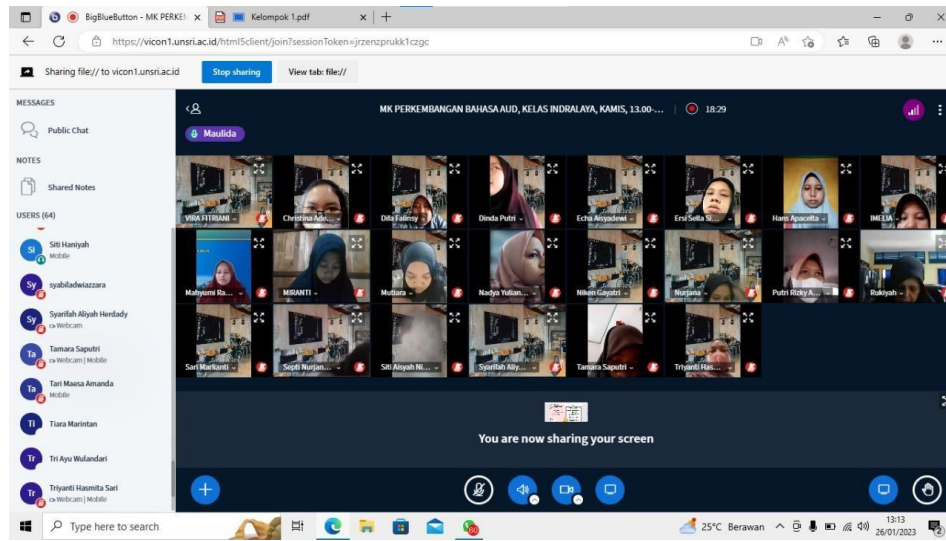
BigBlueButton - MK PERKEM ×  Kelompok 1.pdf ×  +

https://vicon1.unsri.ac.id/html5client/join?sessionToken=jrzenzprukk1czgc

Sharing file:// to vicon1.unsri.ac.id  Stop sharing  View tab: file://

MESSAGES
Public Chat
NOTES
Shared Notes
USERS (64)
SI Siti Haniyah Mobile
Sy syabiladwiazzara
Sy Syarifah Aliyah Herdady Webcam
Ta Tamara Saputri Webcam | Mobile
Ta Tari Maesa Amanda Mobile
Ti Tiara Marintan
Tr Tri Ayu Wulandari
Tr Triyanti Hasmita Sari Webcam | Mobile

MK PERKEMBANGAN BAHASA AUD, KELAS INDRALAYA, KAMIS, 13.00-...  18:29

Maulida

VIRA FITRIANI  Christina Ade...  Dita Falinsy  Dinda Putri  Echa Aisyadewi  Ersi Sella Si...  Hani Apacelta  IMELIA
Mahyumi Ra...  MIRANTI  Mutiara  Nadya Yulian...  Niken Gayatri  Nurjana  Putri Rizky A...  Rukiyah
Sari Marlianti  Septi Nurjan...  Siti Aisyah Ni...  Syarifah Aliy...  Tamara Saputri  Triyanti Has...

You are now sharing your screen

Type here to search  25°C Berawan  13:13 26/01/2023